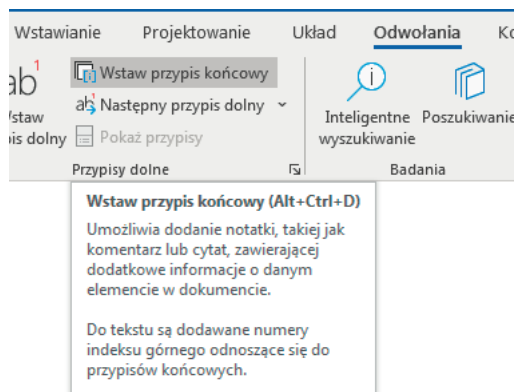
Wstawianie Projektowanie Układ Odwołania Ko

ab¹ Wstaw przypis dolny

Wstaw przypis końcowy
Następny przypis dolny
Pokaż przypisy

Przypisy dolne

Inteligentne wyszukiwanie

Poszukiwanie

Badania

Wstaw przypis końcowy (Alt+Ctrl+D)

Umożliwia dodanie notatki, takiej jak komentarz lub cytat, zawierającej dodatkowe informacje o danym elemencie w dokumencie.

Do tekstu są dodawane numery indeksu górnego odnoszące się do przypisów końcowych.